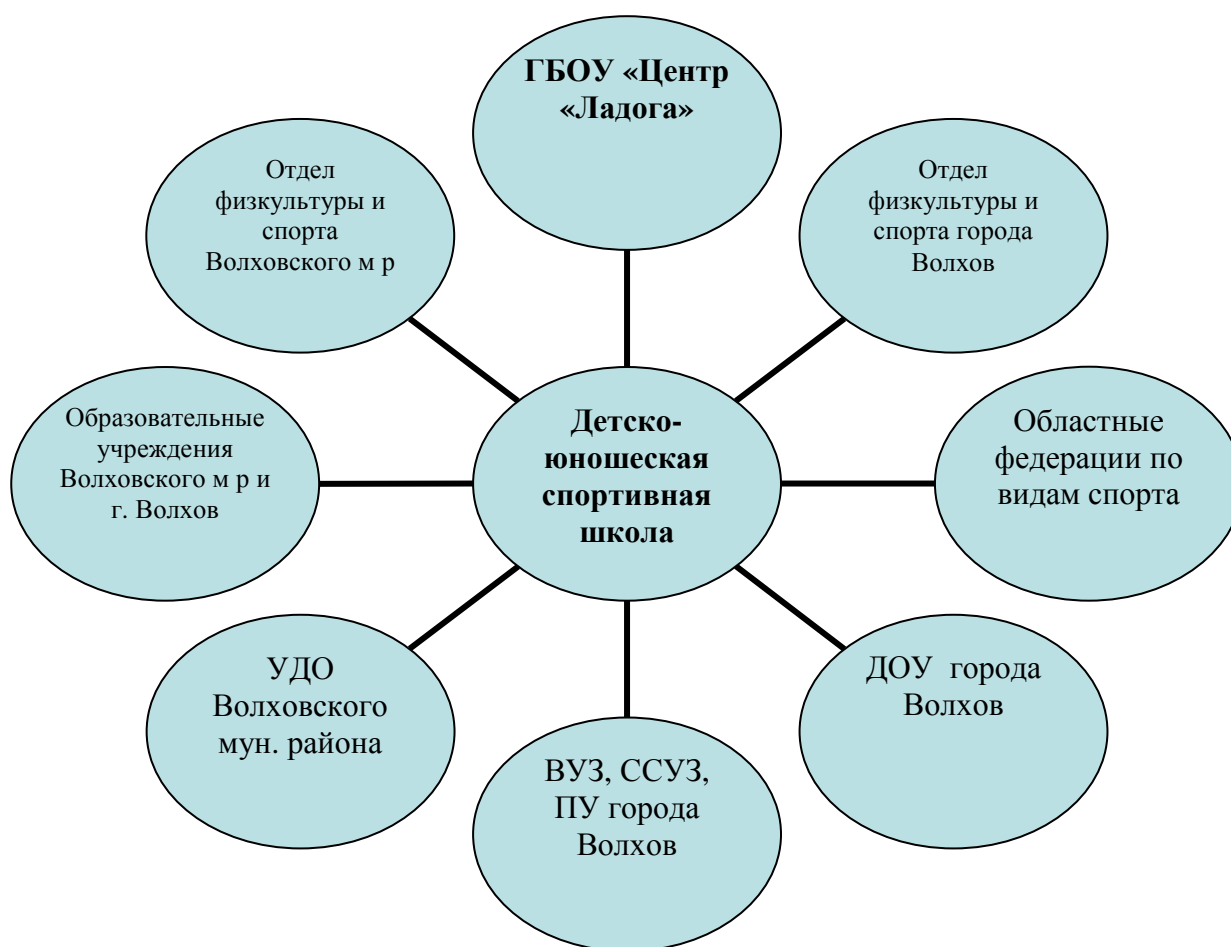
ГБОУ «Центр «Ладога»

Отдел физкультуры и спорта Волховского м р

Отдел физкультуры и спорта города Волхов

Образовательные учреждения Волховского м р и г. Волхов

Детско-юношеская спортивная школа

Областные федерации по видам спорта

УДО Волховского мун. района

ДОУ города Волхов

ВУЗ, ССУЗ, ПУ города Волхов